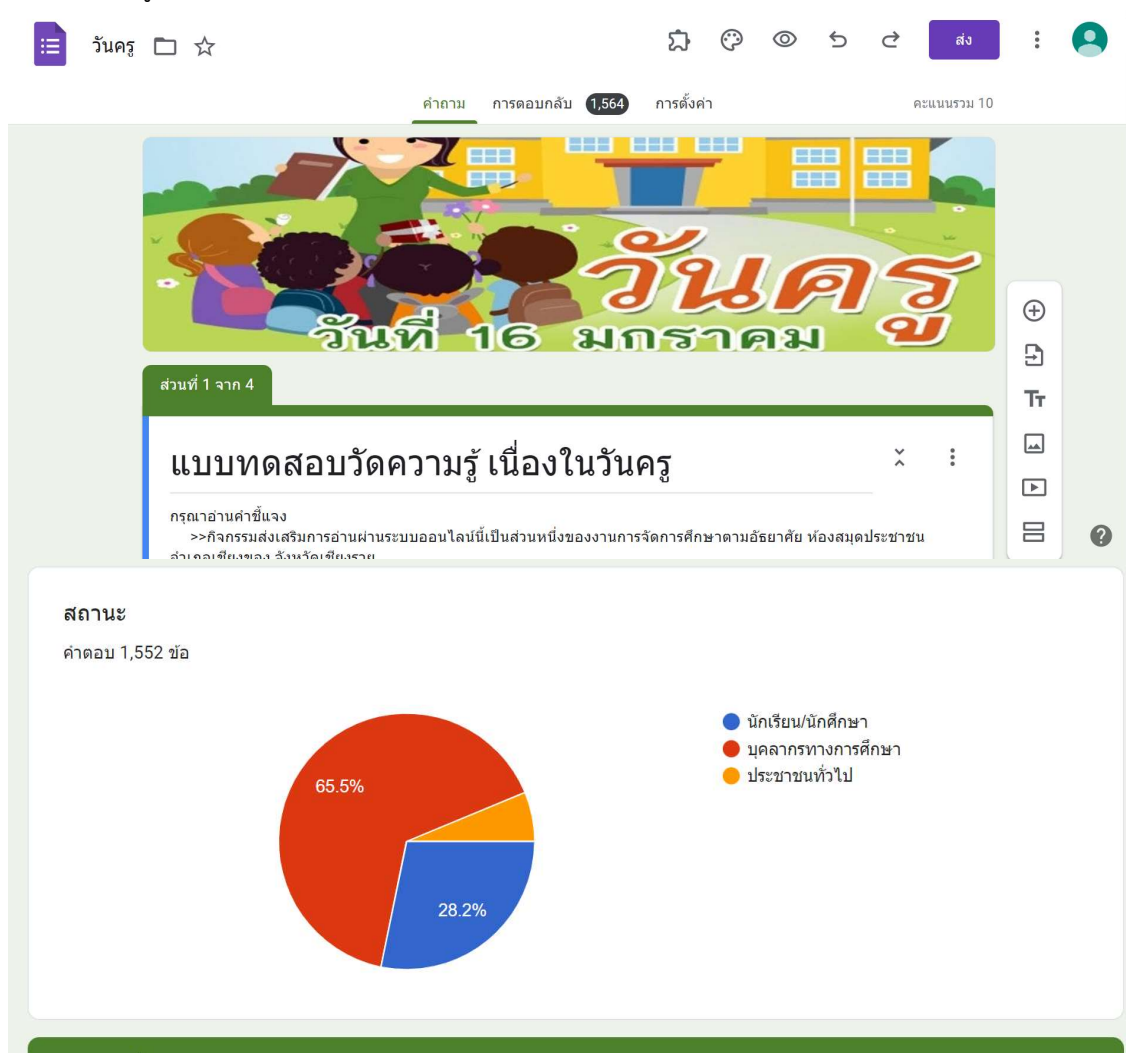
วันครู

ส่ง

คำถาม การตอบกลับ 1,564 การตั้งค่า

คะแนนรวม 10

วันครู
วันที่ 16 มกราคม

ส่วนที่ 1 จาก 4

แบบทดสอบวัดความรู้ เนื่องในวันครู

กรุณาอ่านคำชี้แจง
>>กิจกรรมส่งเสริมการอ่านผ่านระบบออนไลน์นี้เป็นส่วนหนึ่งของงานการจัดการศึกษาตามอัธยาศัย ห้องสมุดประชาชน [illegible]

สถานะ
คำตอบ 1,552 ข้อ

นักเรียน/นักศึกษา
บุคลากรทางการศึกษา
ประชาชนทั่วไป

65.5%
28.2%